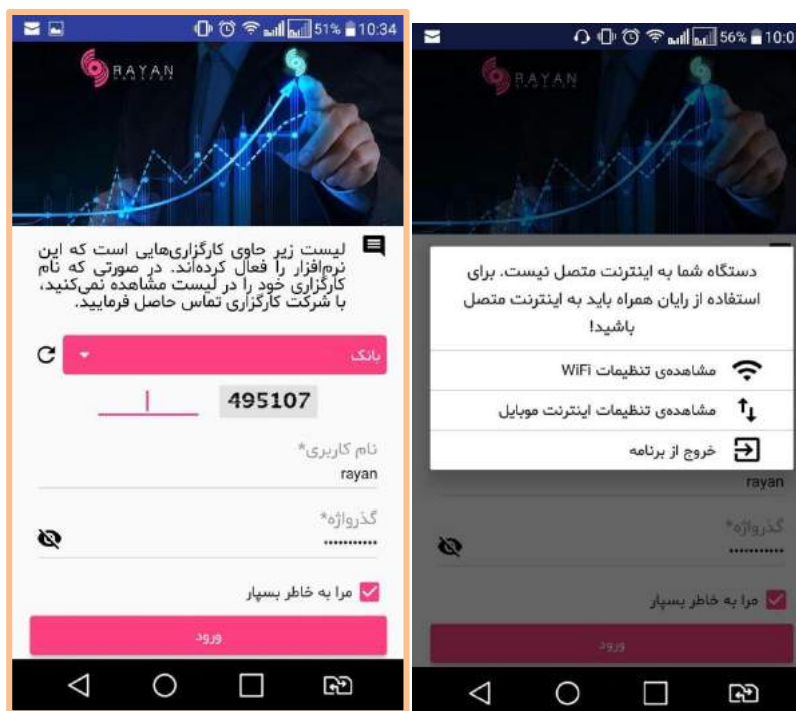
51% 10:34

RAYAN

لیست زیر حاوی کارگزاری‌هایی است که این نرم‌افزار را فعال کرده‌اند. در صورتی که نام کارگزاری خود را در لیست مشاهده نمی‌کنید، با شرکت کارگزاری تماس حاصل فرمایید.

بانک

495107

نام کاربری*

rayan

گذرواژه*

••••••••••

مرا به خاطر بسپار

ورود

56% 10:0

RAYAN

دستگاه شما به اینترنت متصل نیست. برای استفاده از رایان همراه باید به اینترنت متصل باشید!

مشاهده‌ی تنظیمات WiFi

مشاهده‌ی تنظیمات اینترنت موبایل

خروج از برنامه

rayan

گذرواژه*

••••••••••

مرا به خاطر بسپار

ورود